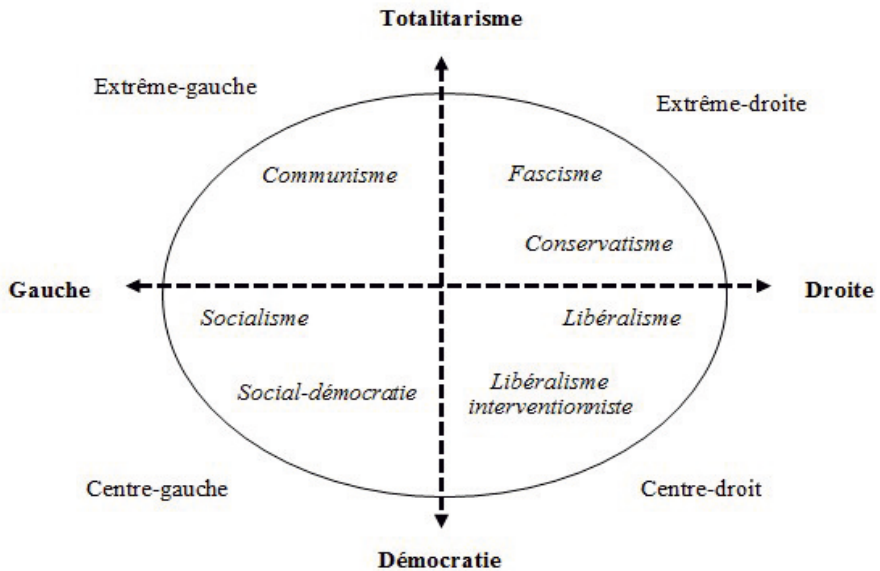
Totalitarisme

Extrême-gauche

Extrême-droite

Communisme

Fascisme

Conservatisme

Gauche

Droite

Socialisme

Libéralisme

Social-démocratie

Libéralisme interventionniste

Centre-gauche

Centre-droit

Démocratie